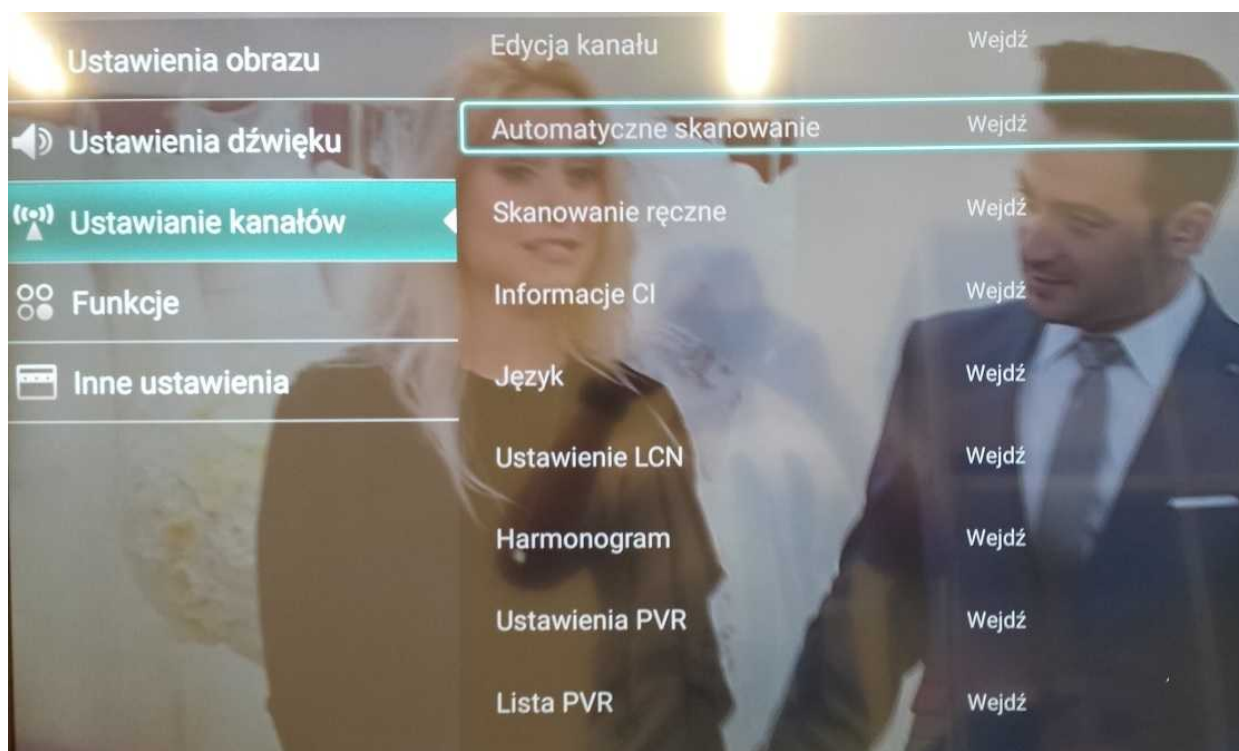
Ustawienia obrazu
Ustawienia dźwięku
Ustawianie kanałów
Funkcje
Inne ustawienia

Edycja kanału Wejdź
Automatyczne skanowanie Wejdź
Skanowanie ręczne Wejdź
Informacje CI Wejdź
Język Wejdź
Ustawienie LCN Wejdź
Harmonogram Wejdź
Ustawienia PVR Wejdź
Lista PVR Wejdź